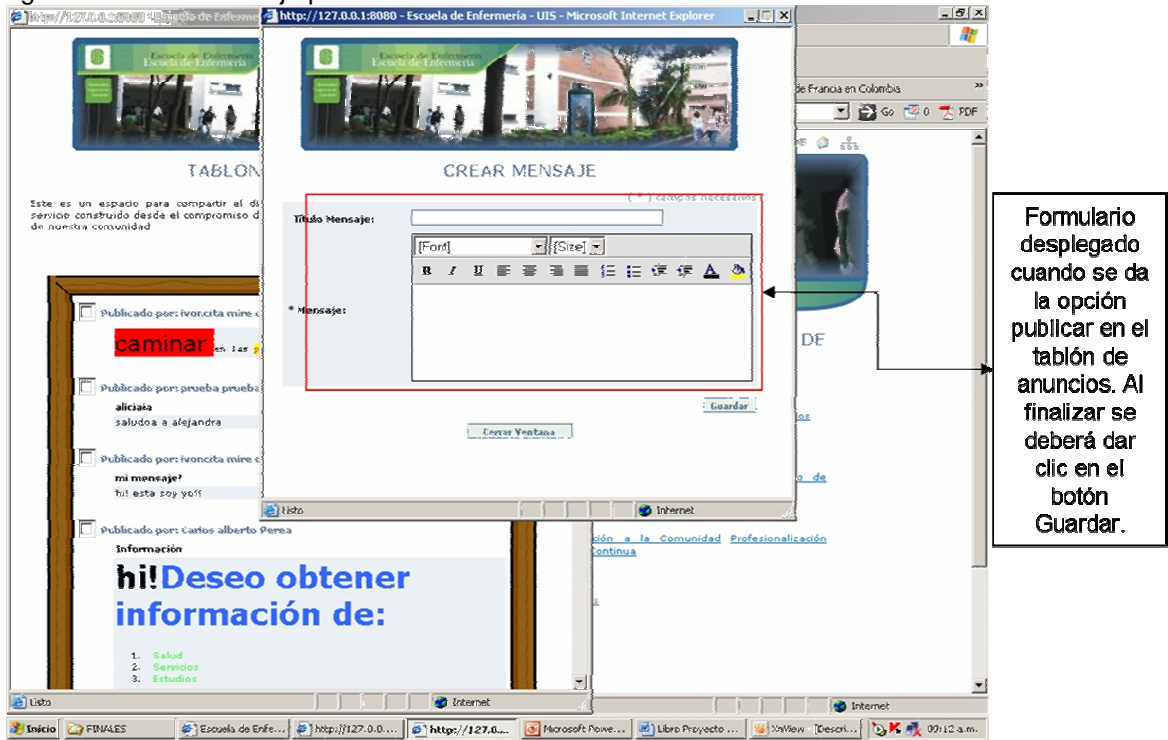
http://127.0.0.1:8080 - Escuela de Enfermería - UIS - Microsoft Internet Explorer

Escuela de Enfermería

CREAR MENSAJE

( * ) campos necesarios

Título Mensaje:

[Font] [Size]

B I U

* Mensaje:

Guardar

Cerrar Ventana

Listo Internet

TABLON

Este es un espacio para compartir el di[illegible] servicio construido desde el compromiso d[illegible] de nuestra comunidad

Publicado por: ivoncita mire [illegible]

caminar en las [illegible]

Publicado por: prueba prueba

aliciaia

saludoa a alejandra

Publicado por: ivoncita mire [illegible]

mi mensaje?

hi! esta soy yo!!

Publicado por: carlos alberto Perea

Información

hi!Deseo obtener información de:

1. Salud
2. Servicios
3. Estudios

Listo Internet

de Francia en Colombia

Go 0 PDF

DE

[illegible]ción a la Comunidad Profesionalización Continua

Internet

Formulario desplegado cuando se da la opción publicar en el tablón de anuncios. Al finalizar se deberá dar clic en el botón Guardar.

Inicio FINALES Escuela de Enfe... http://127.0.0... http://127.0... Microsoft Powe... Libro Proyecto ... XnView [Descri... 09:12 a.m.